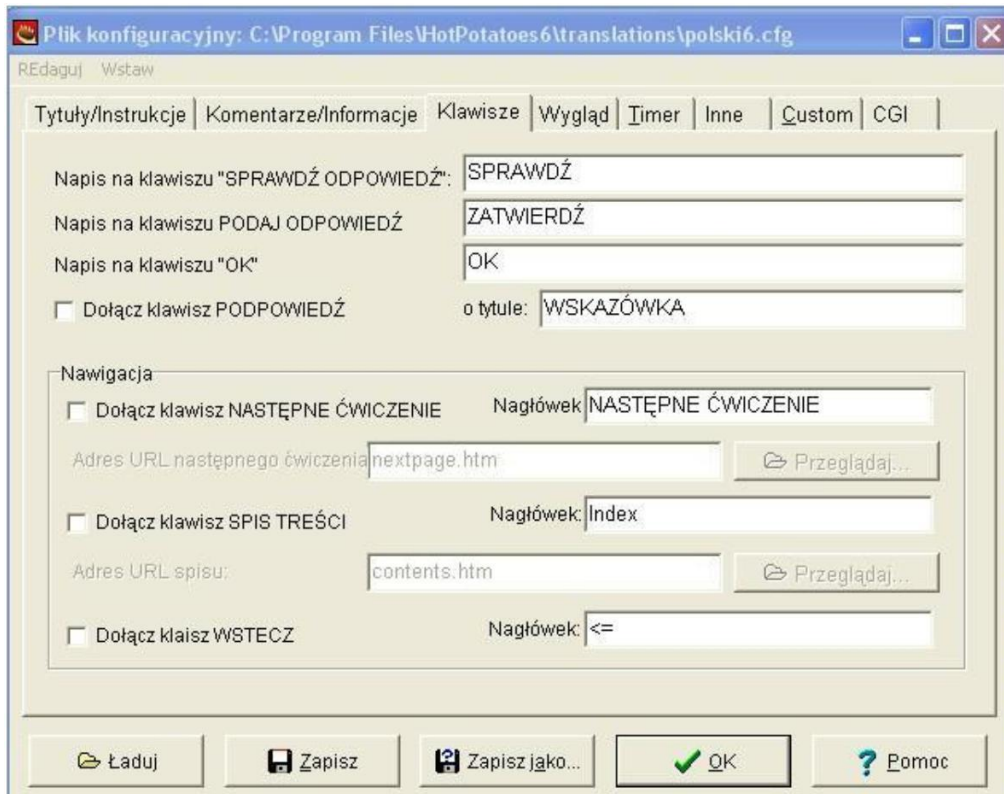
Plik konfiguracyjny: C:\Program Files\HotPotatoes6\translations\polski6.cfg

REdaguj Wstaw

Tytuły/Instrukcje | Komentarze/Informacje | Klawisze | Wygląd | Timer | Inne | Custom | CGI

Napis na klawiszu "SPRAWDŹ ODPOWIEDŹ": SPRAWDŹ

Napis na klawiszu PODAJ ODPOWIEDŹ ZATWIERDŹ

Napis na klawiszu "OK" OK

Dołącz klawisz PODPOWIEDŹ o tytule: WSKAZÓWKA

Nawigacja

Dołącz klawisz NASTĘPNE ĆWICZENIE Nagłówek NASTĘPNE ĆWICZENIE

Adres URL następnego ćwiczenia nextpage.htm Przeglądaj...

Dołącz klawisz SPIS TREŚCI Nagłówek: Index

Adres URL spisu: contents.htm Przeglądaj...

Dołącz klaisz WSTECZ Nagłówek: <=

Ładuj Zapisz Zapisz jako... OK Pomoc